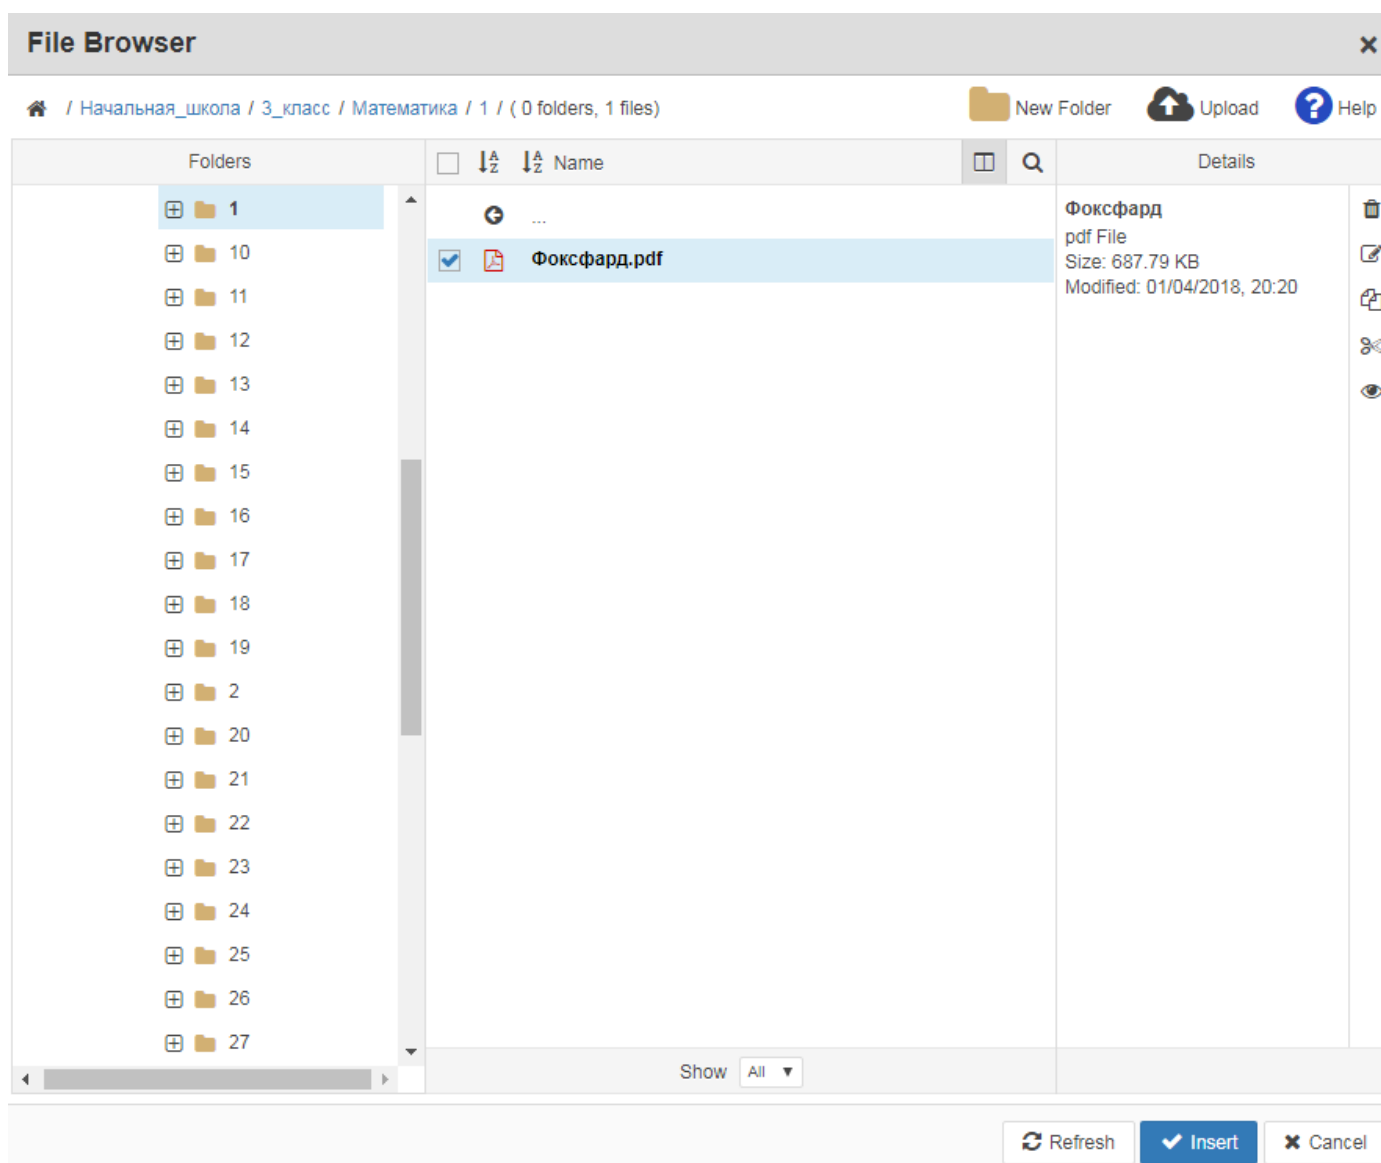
File Browser

/ Начальная_школа / 3_класс / Математика / 1 / ( 0 folders, 1 files)

New Folder Upload Help

Folders

1
10
11
12
13
14
15
16
17
18
19
2
20
21
22
23
24
25
26
27

Name

...

Фоксфард.pdf

Show All

Details

Фоксфард
pdf File
Size: 687.79 KB
Modified: 01/04/2018, 20:20

Refresh Insert Cancel